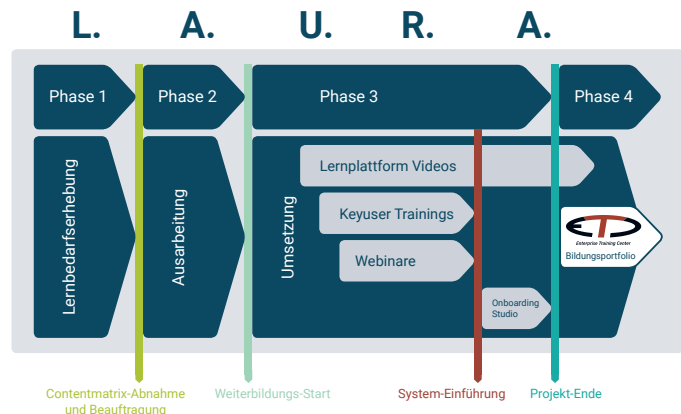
L. A. U. R. A.

Phase 1
Phase 2
Phase 3
Phase 4

Lernbedarfserhebung
Ausarbeitung
Umsetzung

Lernplattform Videos
Keyuser Trainings
Webinare
Onboarding Studio

ETC
Enterprise Training Center
Bildungsportfolio

Contentmatrix-Abnahme und Beauftragung
Weiterbildungs-Start
System-Einführung
Projekt-Ende